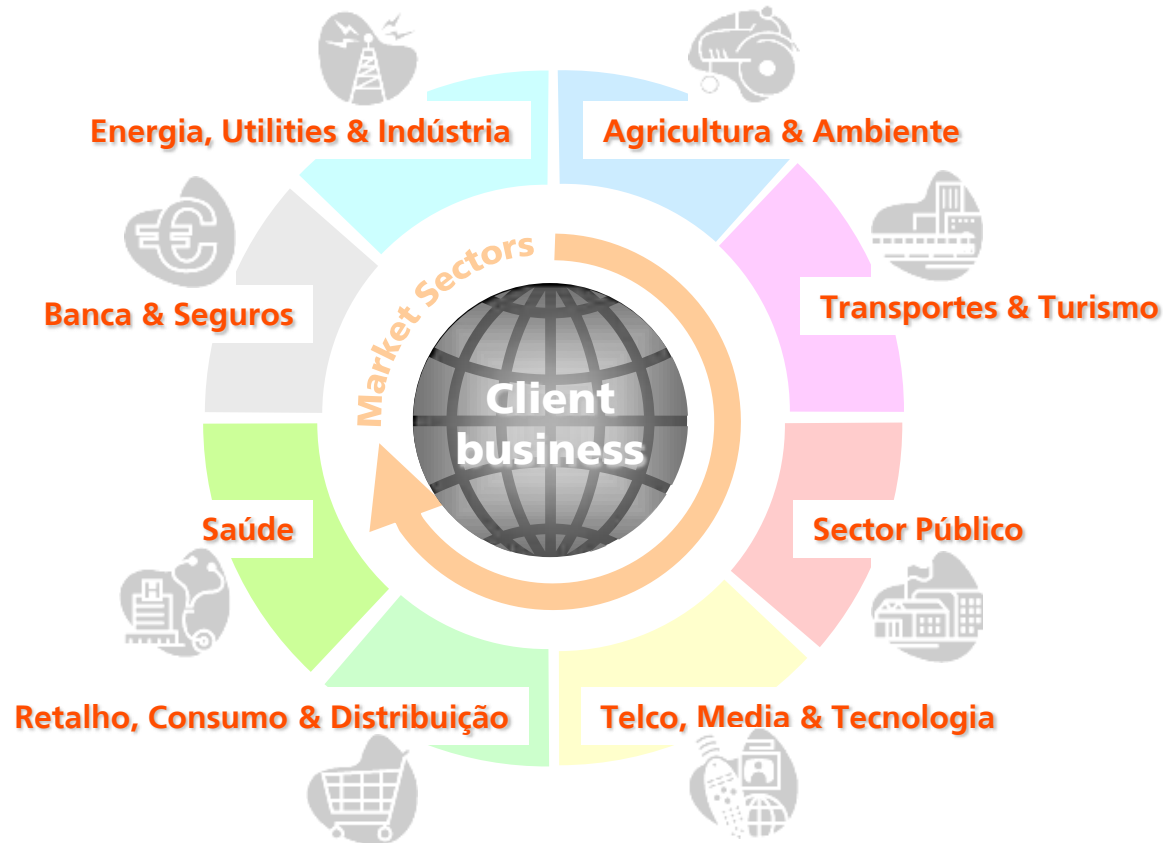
Energia, Utilities & Indústria

Agricultura & Ambiente

Banca & Seguros

Transportes & Turismo

Market Sectors

Client business

Saúde

Sector Público

Retalho, Consumo & Distribuição

Telco, Media & Tecnologia